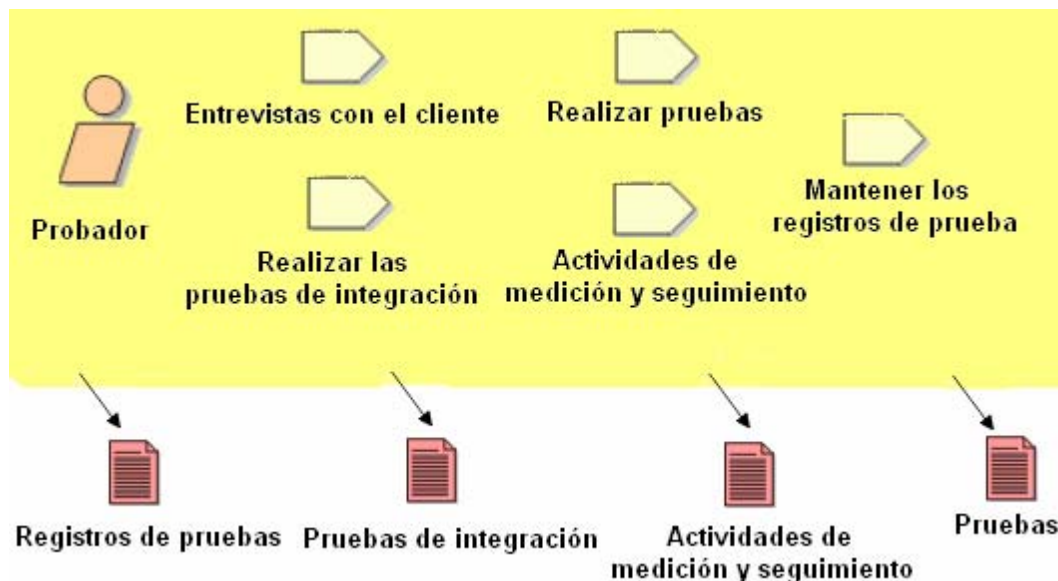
Probador

Entrevistas con el cliente

Realizar pruebas

Mantener los registros de prueba

Realizar las pruebas de integración

Actividades de medición y seguimiento

Registros de pruebas

Pruebas de integración

Actividades de medición y seguimiento

Pruebas